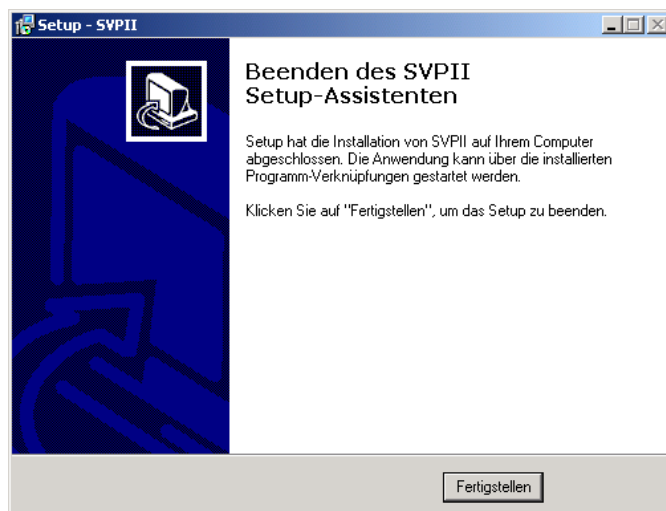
Setup - SVPII

Beenden des SVPII Setup-Assistenten

Setup hat die Installation von SVPII auf Ihrem Computer abgeschlossen. Die Anwendung kann über die installierten Programm-Verknüpfungen gestartet werden.

Klicken Sie auf "Fertigstellen", um das Setup zu beenden.

Fertigstellen